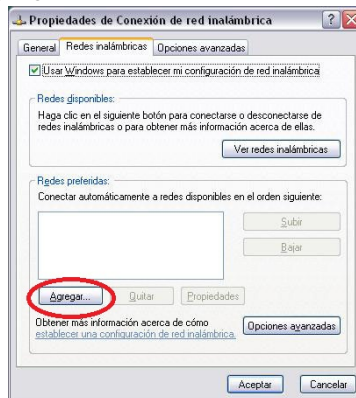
Propiedades de Conexión de red inalámbrica

General | Redes inalámbricas | Opciones avanzadas

Usar Windows para establecer mi configuración de red inalámbrica

Redes disponibles:

Haga clic en el siguiente botón para conectarse o desconectarse de redes inalámbricas o para obtener más información acerca de ellas.

Ver redes inalámbricas

Redes preferidas:

Conectar automáticamente a redes disponibles en el orden siguiente:

Subir

Bajar

Agregar... | Quitar | Propiedades

Obtener más información acerca de cómo establecer una configuración de red inalámbrica.

Opciones avanzadas

Aceptar | Cancelar